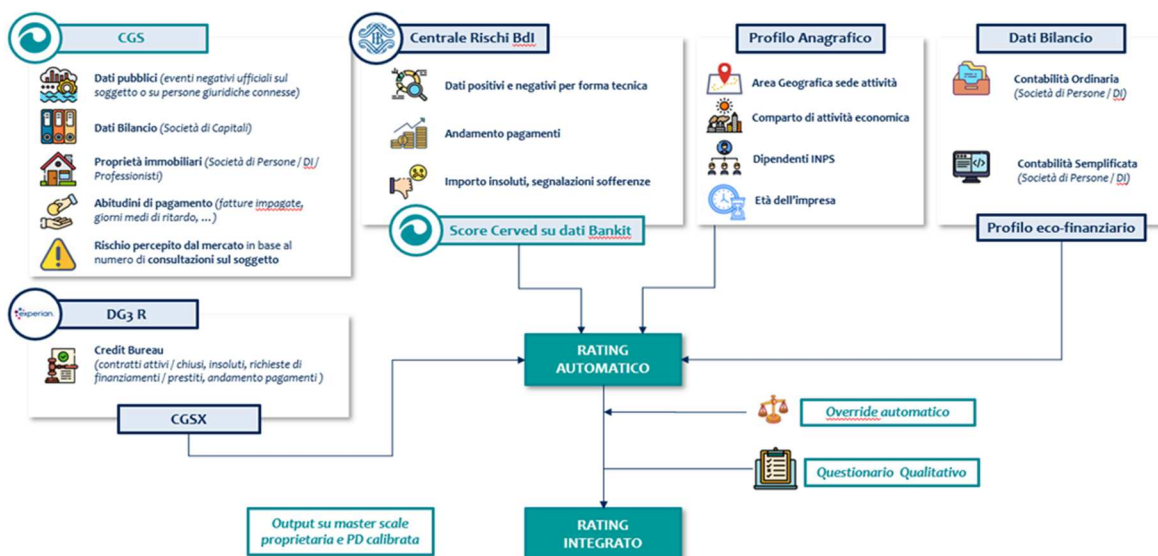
CGS

Dati pubblici (eventi negativi ufficiali sul soggetto o su persone giuridiche connesse)

Dati Bilancio (Società di Capitali)

Proprietà immobiliari (Società di Persone / DI / Professionisti)

Abitudini di pagamento (fatture impagate, giorni medi di ritardo, …)

Rischio percepito dal mercato in base al numero di consultazioni sul soggetto

Centrale Rischi BdI

Dati positivi e negativi per forma tecnica

Andamento pagamenti

Importo insoluti, segnalazioni sofferenze

Score Cerved su dati Bankit

Profilo Anagrafico

Area Geografica sede attività

Comparto di attività economica

Dipendenti INPS

Età dell'impresa

Dati Bilancio

Contabilità Ordinaria (Società di Persone / DI)

Contabilità Semplificata (Società di Persone / DI)

Profilo eco-finanziario

experian.

DG3 R

Credit Bureau (contratti attivi / chiusi, insoluti, richieste di finanziamenti / prestiti, andamento pagamenti )

CGSX

RATING AUTOMATICO

Override automatico

Questionario Qualitativo

Output su master scale proprietaria e PD calibrata

RATING INTEGRATO